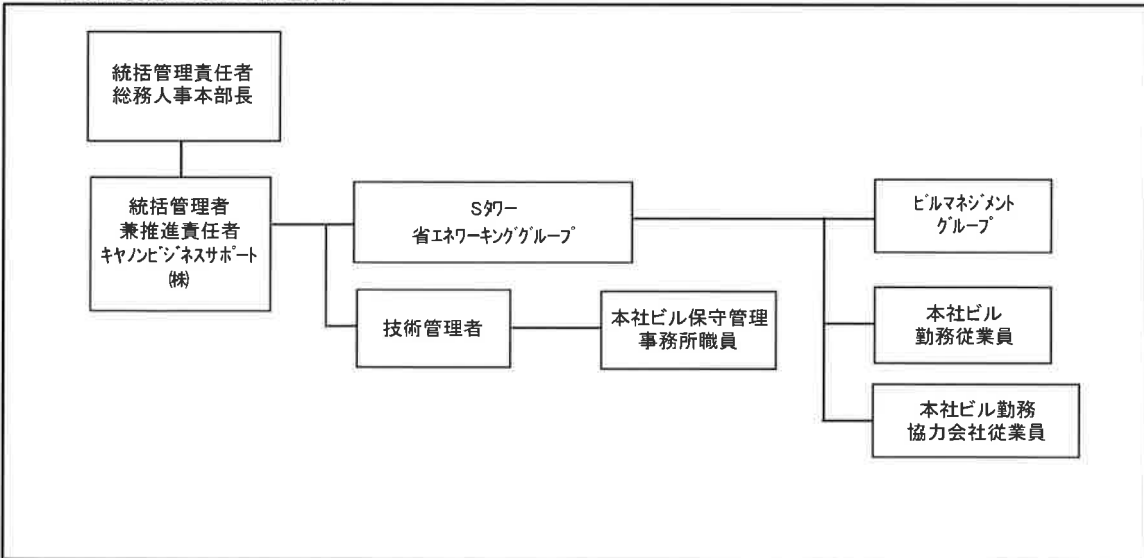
統括管理責任者
総務人事本部長

統括管理者
兼推進責任者
キヤノンビジネスサポート
(株)

Sタワー
省エネワーキンググループ

技術管理者

本社ビル保守管理
事務所職員

ビルマネジメント
グループ

本社ビル
勤務従業員

本社ビル勤務
協力会社従業員